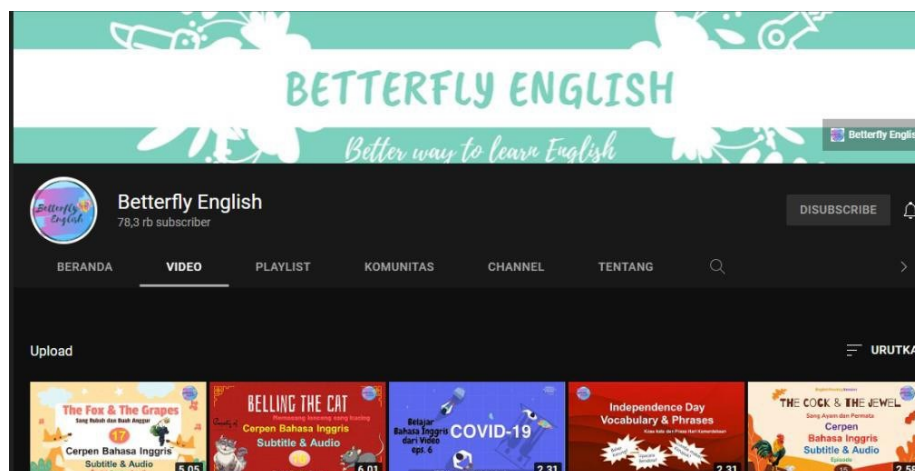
BETTERFLY ENGLISH

Better way to learn English

Betterfly Engli

Betterfly English

Betterfly English
78,3 rb subscriber

DISUBSCRIBE

BERANDA VIDEO PLAYLIST KOMUNITAS CHANNEL TENTANG

Upload

URUTKA

The Fox & The Grapes
Sang Rubah dan Buah Anggur
17
Cerpen Bahasa Inggris
Subtitle & Audio
5.05

BELLING THE CAT
Cerpen Bahasa Inggris
Subtitle & Audio
6.01

Belajar Bahasa Inggris dari Video
epi. 6
COVID-19
2.31

Independence Day
Vocabulary & Phrases
2.31

THE COCK & THE JEWEL
Sang Ayam dan Permata
Cerpen
Bahasa Inggris
Subtitle & Audio
2.5